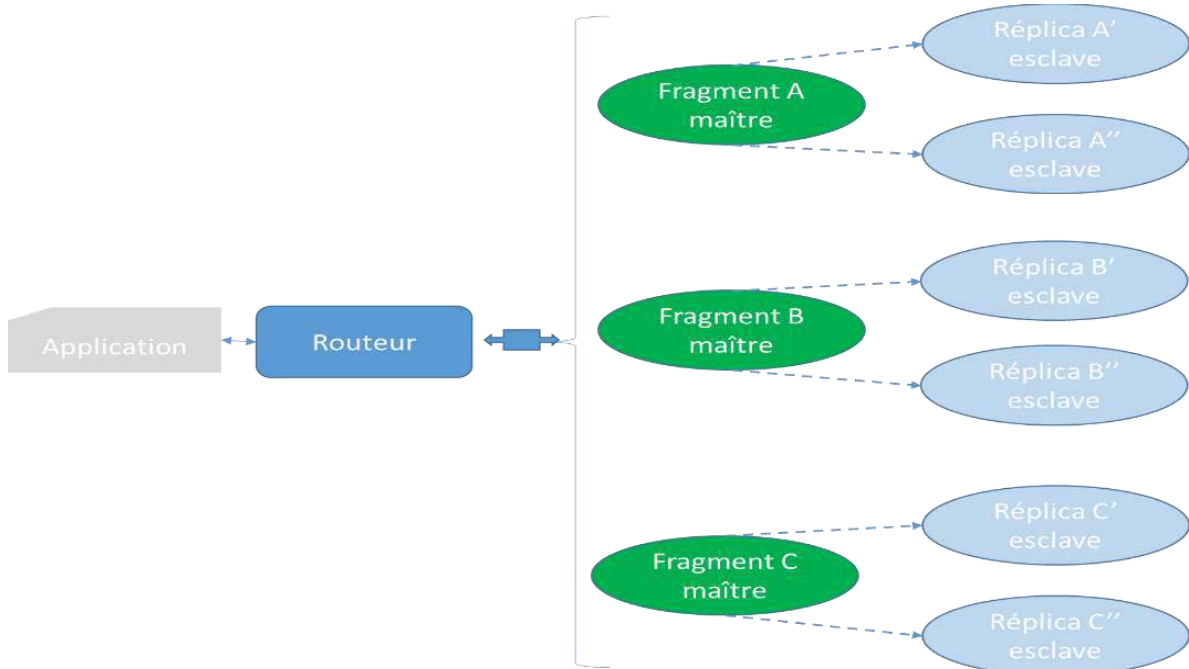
Application

Routeur

Fragment A maître

Réplica A’ esclave

Réplica A’’ esclave

Fragment B maître

Réplica B’ esclave

Réplica B’’ esclave

Fragment C maître

Réplica C’ esclave

Réplica C’’ esclave